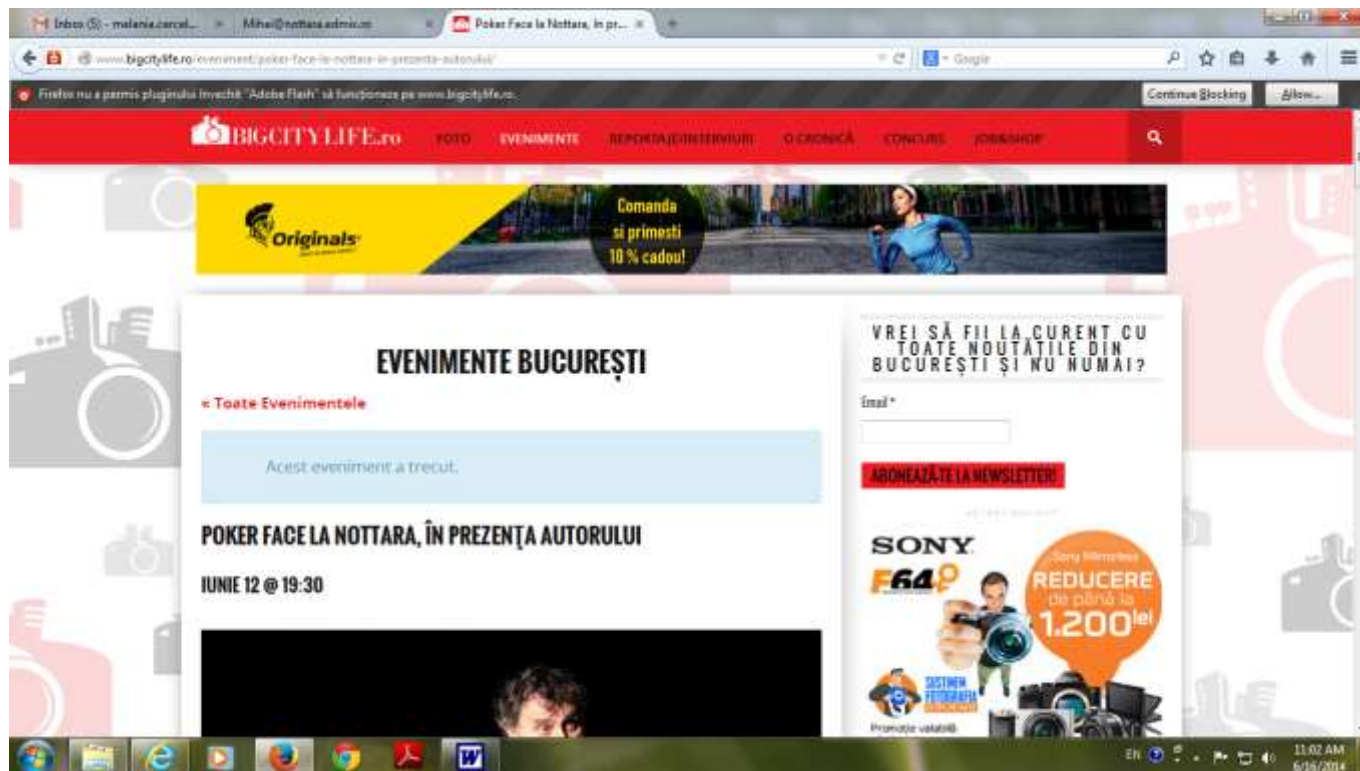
Inbox (5) - malenia.cercel... | Mihai@nottara.admin.ro | Poker Face la Nottara, în pr...

www.bigcitylife.ro/eveniment/poker-face-la-nottara-in-prezenta-autorului/

Google

Firefox nu a permis pluginului învechit "Adobe Flash" să funcționeze pe www.bigcitylife.ro.

Continue Blocking

Allow...

BIGCITYLIFE.ro

FOTO EVENIMENTE REPORTAJE/INTERVIURI O CRONICĂ CONCURS JOB&SHOP

Originals

Comanda si primesti 10 % cadou!

EVENIMENTE BUCUREȘTI

« Toate Evenimentele

Acest eveniment a trecut.

POKER FACE LA NOTTARA, ÎN PREZENȚA AUTORULUI

IUNIE 12 @ 19:30

VREI SĂ FII LA CURENT CU TOATE NOUTĂȚILE DIN BUCUREȘTI ȘI NU NUMAI?

Email *

ABONEAZĂ-TE LA NEWSLETTER!

SONY

F64

Sony Mirrorless

REDUCERE de până la 1.200 lei

SISTEMUL FOTOGRAFIA

Promoție valabilă

EN

11:02 AM
6/16/2014